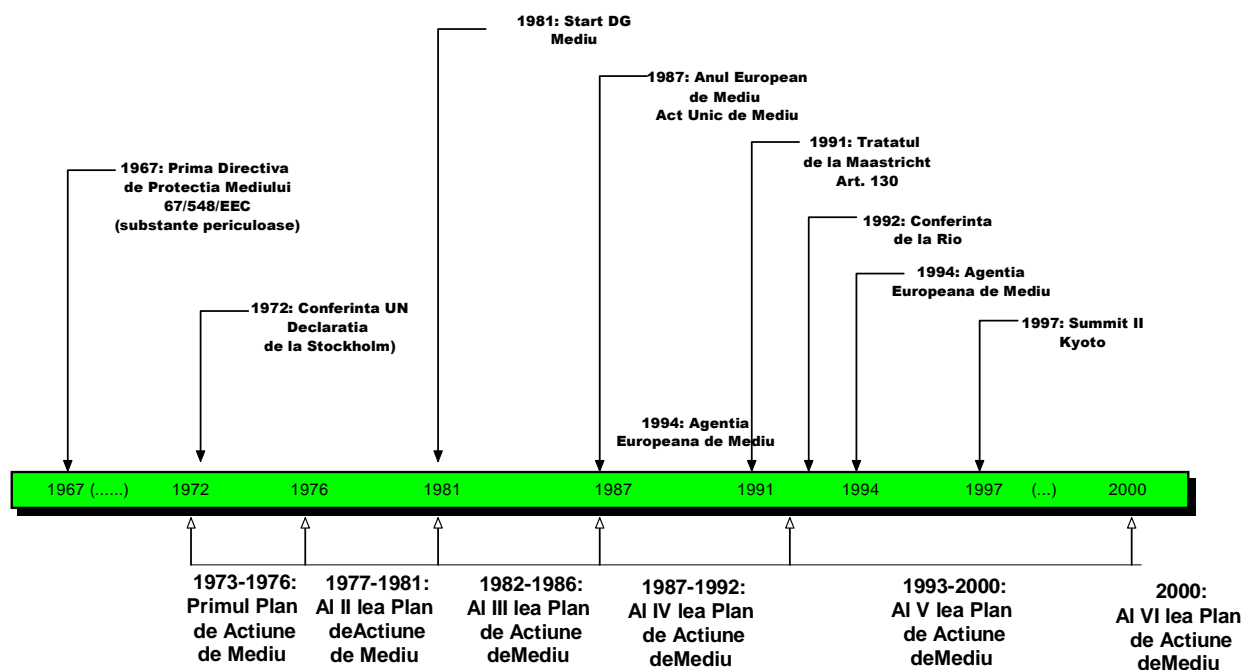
1981: Start DG Mediu

1987: Anul European de Mediu Act Unic de Mediu

1991: Tratatul de la Maastricht Art. 130

1967: Prima Directiva de Protectia Mediului 67/548/EEC (substante periculoase)

1992: Conferinta de la Rio

1994: Agentia Europeana de Mediu

1972: Conferinta UN Declaratia de la Stockholm)

1997: Summit II Kyoto

1994: Agentia Europeana de Mediu

1967 (......) 1972 1976 1981 1987 1991 1994 1997 (...) 2000

1973-1976: Primul Plan de Actiune de Mediu

1977-1981: Al II lea Plan deActiune de Mediu

1982-1986: Al III lea Plan de Actiune deMediu

1987-1992: Al IV lea Plan de Actiune deMediu

1993-2000: Al V lea Plan de Actiune deMediu

2000: Al VI lea Plan de Actiune deMediu